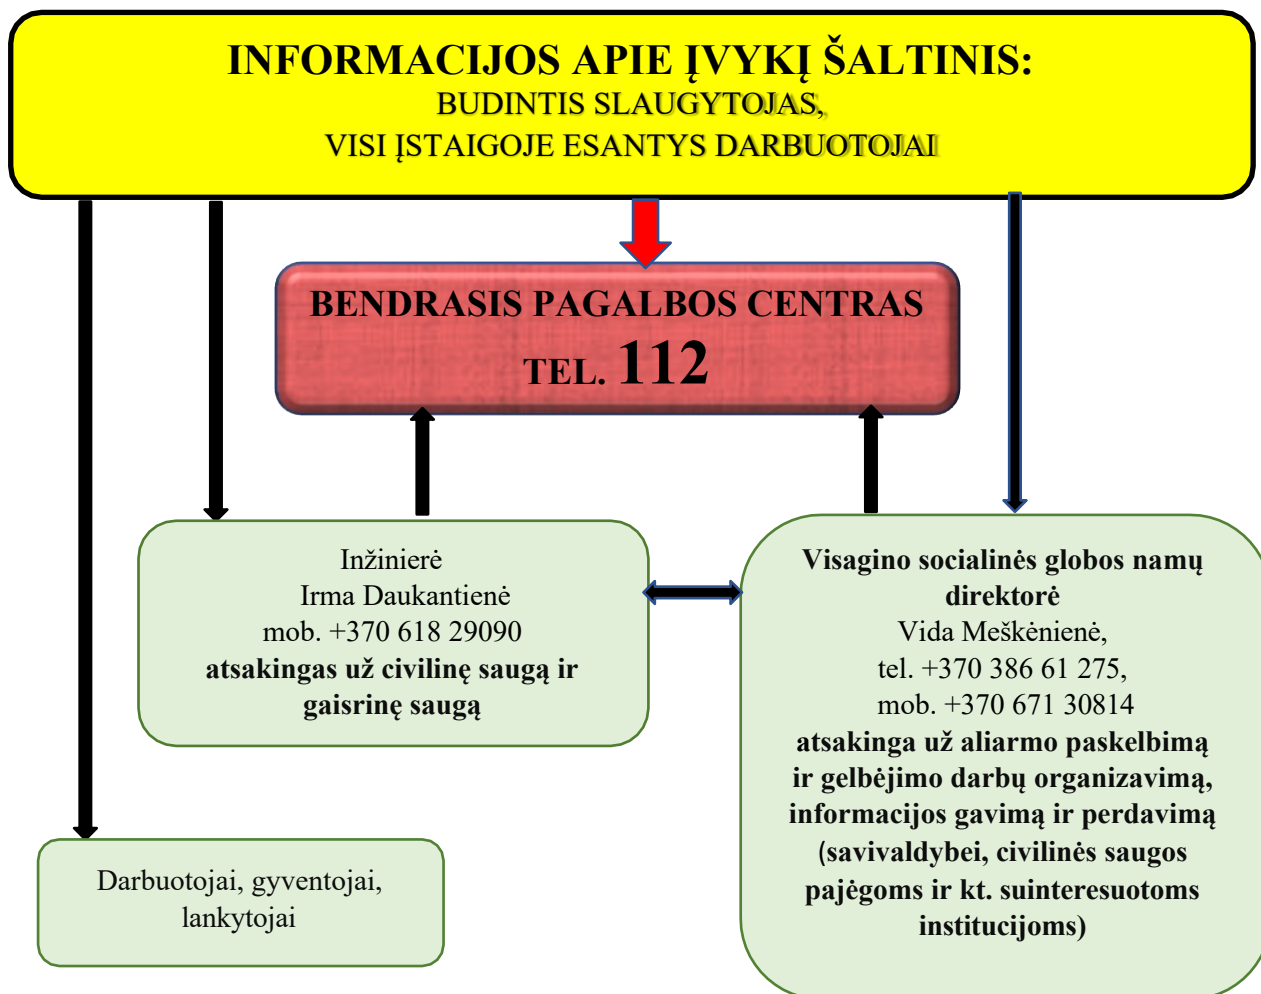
INFORMACIJOS APIE ĮVYKĮ ŠALTINIS:
BUDINTIS SLAUGYTOJAS,
VISI ĮSTAIGOJE ESANTYS DARBUOTOJAI

BENDRASIS PAGALBOS CENTRAS
TEL. 112

Inžinierė
Irma Daukantienė
mob. +370 618 29090
atsakingas už civilinę saugą ir gaisrinę saugą

Visagino socialinės globos namų direktorė
Vida Meškėnienė,
tel. +370 386 61 275,
mob. +370 671 30814
atsakinga už aliarmo paskelbimą ir gelbėjimo darbų organizavimą, informacijos gavimą ir perdavimą (savivaldybei, civilinės saugos pajėgoms ir kt. suinteresuotoms institucijoms)

Darbuotojai, gyventojai, lankytojai